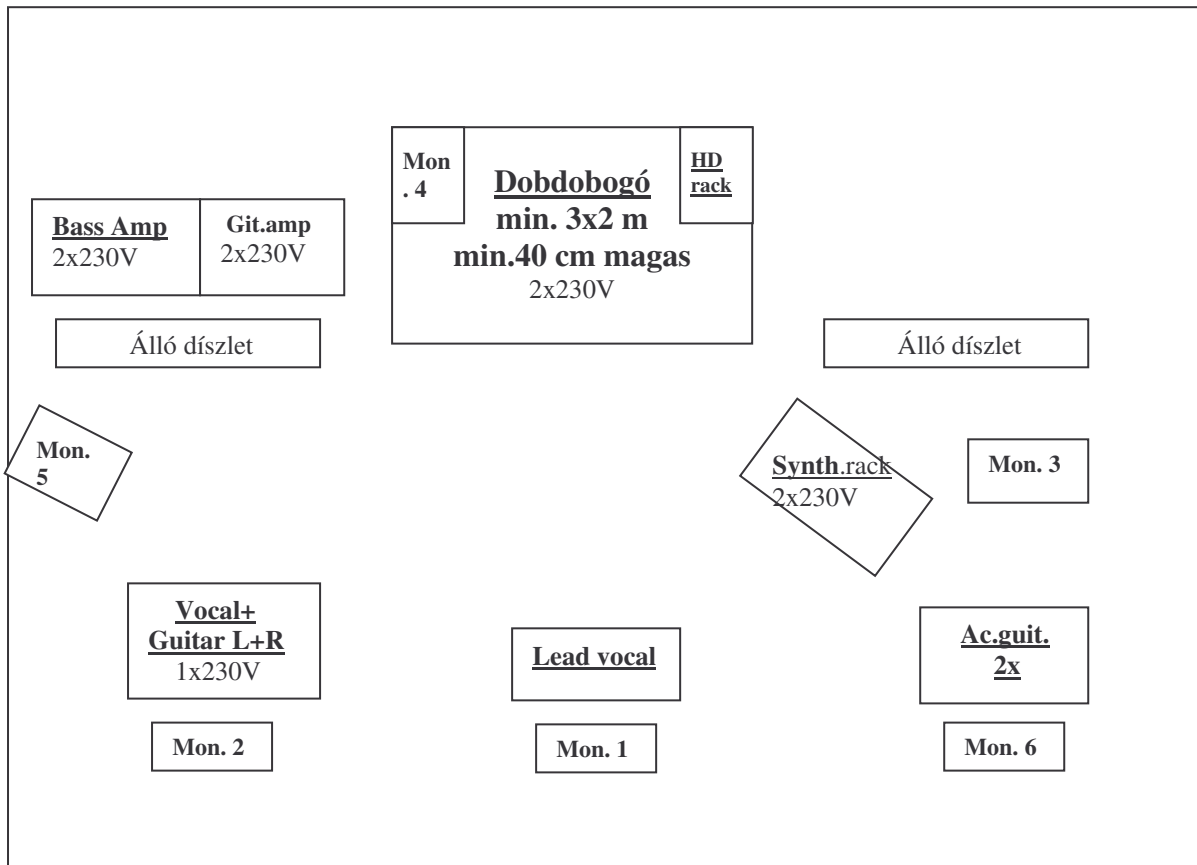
Mon. 4

Dobdobogó
min. 3x2 m
min.40 cm magas
2x230V

HD rack

Bass Amp
2x230V

Git.amp
2x230V

Álló díszlet

Álló díszlet

Mon. 5

Synth.rack
2x230V

Mon. 3

Vocal+
Guitar L+R
1x230V

Lead vocal

Ac.guit.
2x

Mon. 2

Mon. 1

Mon. 6